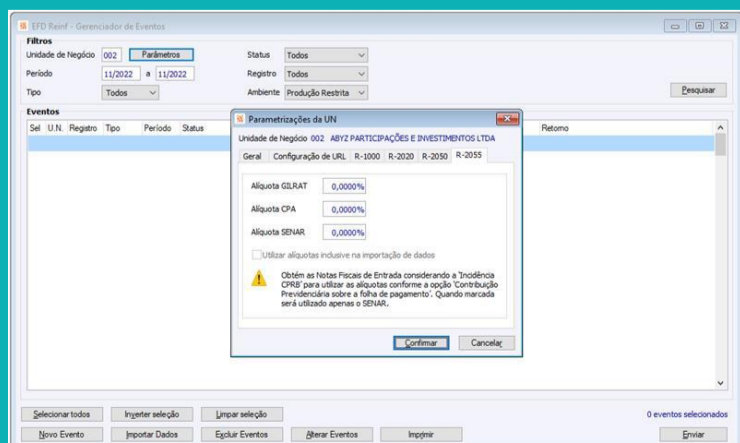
EFD Reinf - Gerenciador de Eventos

Filtros
Unidade de Negócio 002 Parâmetros
Período 11/2022 a 11/2022
Tipo Todos
Status Todos
Registro Todos
Ambiente Produção Restrita
Pesquisar

Eventos
Sel U.N. Registro Tipo Período Status Retorno

Parametrizações da UN
Unidade de Negócio 002 ABYZ PARTICIPAÇÕES E INVESTIMENTOS LTDA
Geral Configuração de URL R-1000 R-2020 R-2050 R-2055

Alíquota GILRAT 0,0000%
Alíquota CPA 0,0000%
Alíquota SENAR 0,0000%

Utilizar alíquotas inclusive na importação de dados

Obtém as Notas Fiscais de Entrada considerando a 'Incidência CPRB' para utilizar as alíquotas conforme a opção 'Contribuição Previdenciária sobre a folha de pagamento'. Quando marcada será utilizado apenas o SENAR.

Confirmar Cancelar

Selecionar todos Inverter seleção Limpar seleção
0 eventos selecionados
Novo Evento Importar Dados Excluir Eventos Alterar Eventos Imprimir Enviar